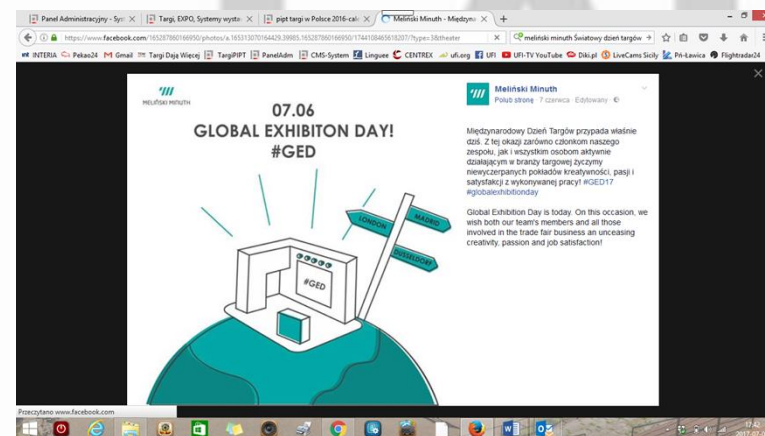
Panel Administracyjny - Sys × | Targi, EXPO, Systemy wysta × | pipt targi w Polsce 2016-cal × | Meliński Minuth - Międzyn × | +

https://www.facebook.com/165287860166950/photos/a.165313070164429.39985.165287860166950/1744108465618207/?type=3&theater
meliński minuth Światowy dzień targów

INTERIA | Pekao24 | Gmail | Targi Dają Więcej | TargiPIPT | PanelAdm | CMS-System | Linguee | CENTREX | ufi.org | UFI | UFI-TV YouTube | Diki.pl | LiveCams Sicily | Pri-Ławica | Flightradar24

MELIŃSKI MINUTH

07.06
GLOBAL EXHIBITON DAY!
#GED

LONDON
MADRID
DUSSELDORF
#GED

Meliński Minuth
Polub stronę · 7 czerwca · Edytowany ·

Międzynarodowy Dzień Targów przypada właśnie dziś. Z tej okazji zarówno członkom naszego zespołu, jak i wszystkim osobom aktywnie działającym w branży targowej życzymy niewyczerpanych pokładów kreatywności, pasji i satysfakcji z wykonywanej pracy! #GED17 #globalexhibitionday

Global Exhibition Day is today. On this occasion, we wish both our team's members and all those involved in the trade fair business an unceasing creativity, passion and job satisfaction!

Przeczytano www.facebook.com

17:42
2017-07-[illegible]